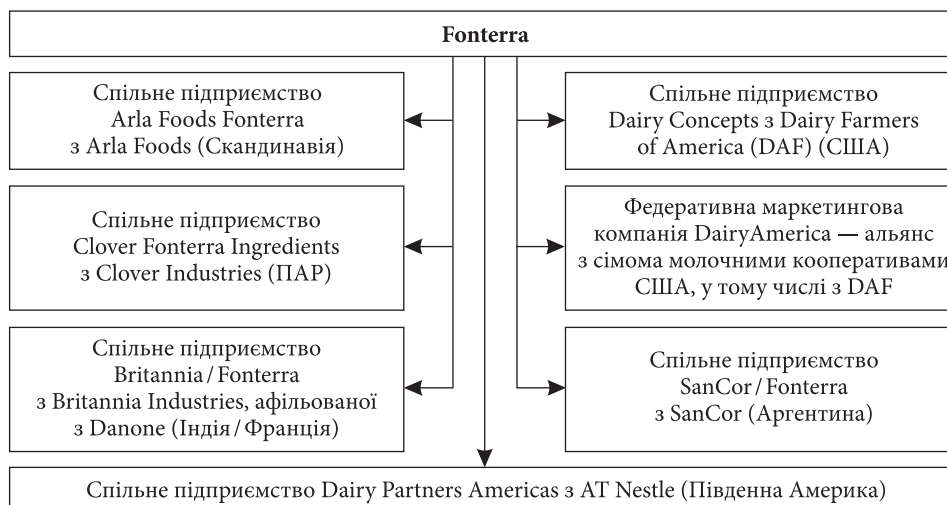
Fonterra

Спільне підприємство Arla Foods Fonterra з Arla Foods (Скандинавія)

Спільне підприємство Clover Fonterra Ingredients з Clover Industries (ПАР)

Спільне підприємство Britannia / Fonterra з Britannia Industries, афільованої з Danone (Індія / Франція)

Спільне підприємство Dairy Concepts з Dairy Farmers of America (DAF) (США)

Федеративна маркетингова компанія DairyAmerica — альянс з сімома молочними кооперативами США, у тому числі з DAF

Спільне підприємство SanCor / Fonterra з SanCor (Аргентина)

Спільне підприємство Dairy Partners Americas з AT Nestle (Південна Америка)